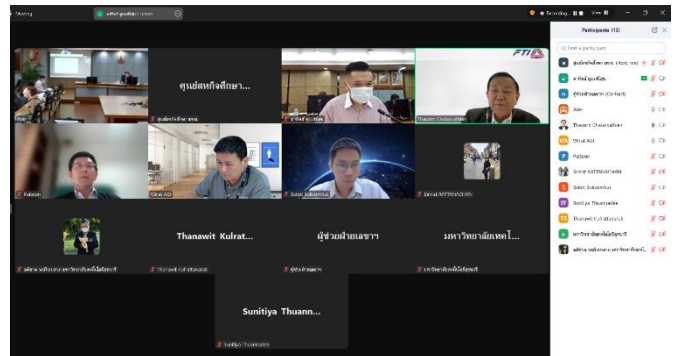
Meeting

Recording

View

Participants (13)

Find a participant

ศูนย์สหกิจศึกษา (Host, me)

อาจิณต์ สุขเสริฐ

ผู้ช่วยฝ่ายเลขา (Co-host)

Thavorn Chalassathien

Virat Ajit

Pattoon

Sunitiya Thuannadee

Thanawit Kulratanasak

มหาวิทยาลัยเทคโนโลยีราชมงคลธัญบุรี

ศูนย์สหกิจศึกษา...

FTI

Thavorn Chalassathien

Pattoon

Virat Ajit

Thanawit Kulrat...

ผู้ช่วยฝ่ายเลขา

มหาวิทยาลัยเทคโ...

Sunitiya Thuann...